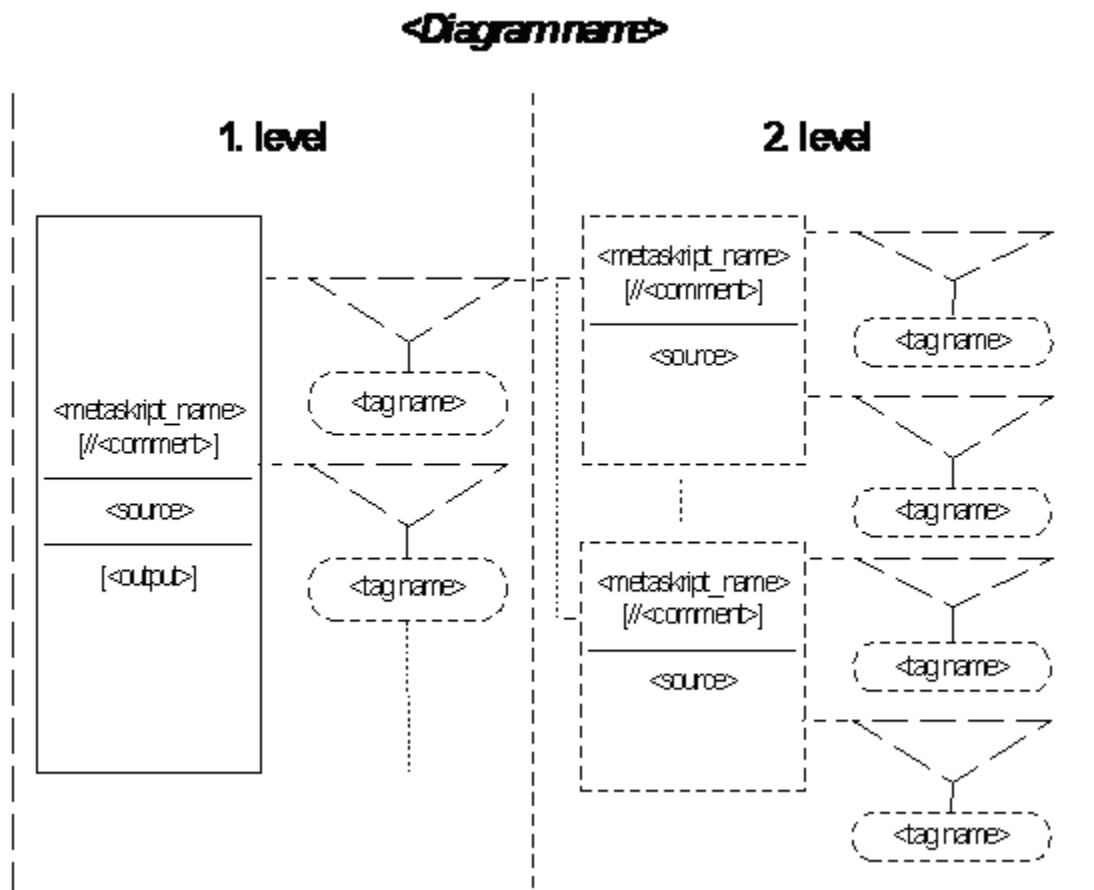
<Diagramname>

1. level

2. level

<metaskript_name>
[//<comment>]

<source>

[<output>]

<tag name>

<tag name>

<metaskript_name>
[//<comment>]

<source>

<tag name>

<tag name>

<metaskript_name>
[//<comment>]

<source>

<tag name>

<tag name>